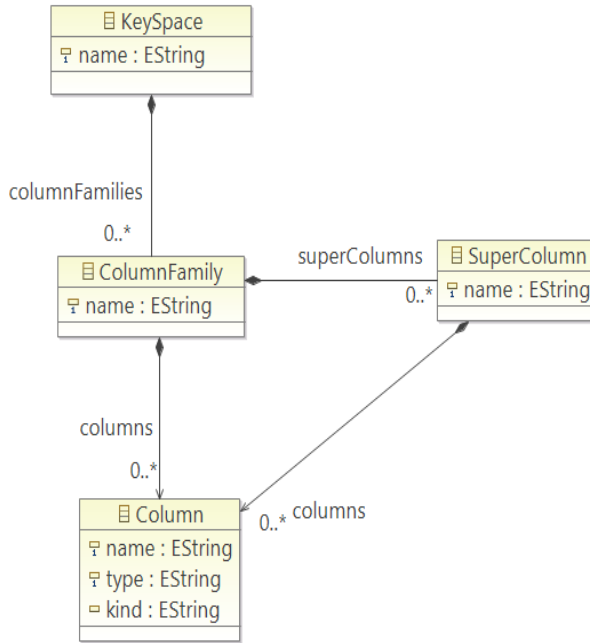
KeySpace
name : EString

columnFamilies
0..*

ColumnFamily
name : EString

superColumns
0..*

SuperColumn
name : EString

columns
0..*

0..* columns

Column
name : EString
type : EString
kind : EString